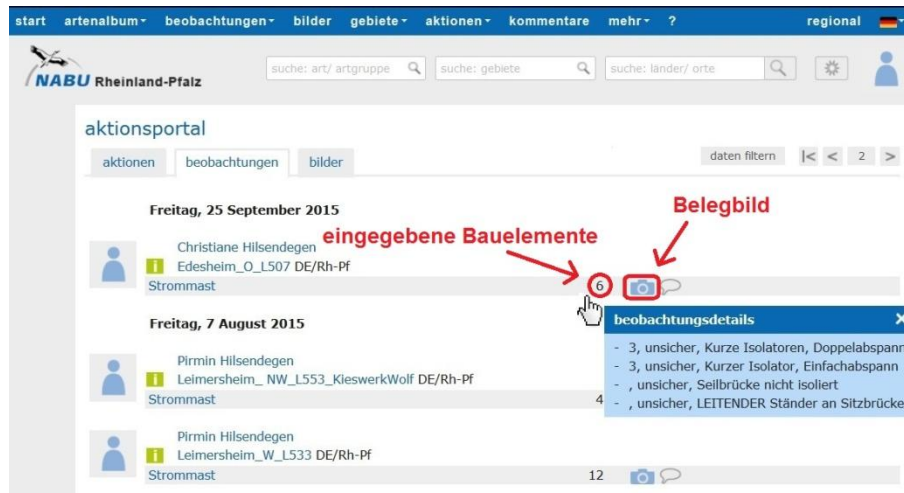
start artenalbum▾ beobachtungen▾ bilder gebiete▾ aktionen▾ kommentare mehr▾ ? regional

NABU Rheinland-Pfalz

suche: art/ artgruppe
suche: gebiete
suche: länder/ orte

aktionsportal

aktionen beobachtungen bilder

daten filtern |< < 2 >

Freitag, 25 September 2015

Belegbild

eingegebene Bauelemente

Christiane Hilsendegen
Edesheim_O_L507 DE/Rh-Pf
Strommast 6

Freitag, 7 August 2015

beobachtungsdetails
- 3, unsicher, Kurze Isolatoren, Doppelabspann
- 3, unsicher, Kurzer Isolator, Einfachabspann
- , unsicher, Seilbrücke nicht isoliert
- , unsicher, LEITENDER Ständer an Sitzbrücke

Pirmin Hilsendegen
Leimersheim_ NW_L553_KieswerkWolf DE/Rh-Pf
Strommast 4

Pirmin Hilsendegen
Leimersheim_W_L533 DE/Rh-Pf
Strommast 12